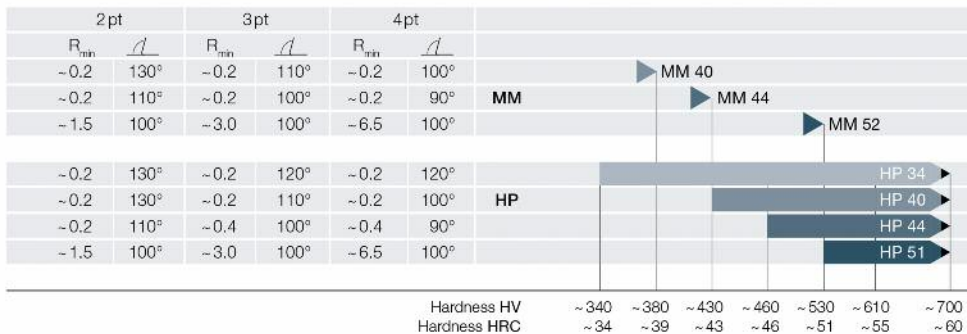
| 2 pt | | 3 pt | | 4 pt | | |
|---|---|---|---|---|---|---|
| $R_{min}$ | | $R_{min}$ | | $R_{min}$ | | |
| ~0.2 | 130° | ~0.2 | 110° | ~0.2 | 100° | MM 40 |
| ~0.2 | 110° | ~0.2 | 100° | ~0.2 | 90° | MM / MM 44 |
| ~1.5 | 100° | ~3.0 | 100° | ~6.5 | 100° | MM 52 |
| ~0.2 | 130° | ~0.2 | 120° | ~0.2 | 120° | HP 34 |
| ~0.2 | 130° | ~0.2 | 110° | ~0.2 | 100° | HP / HP 40 |
| ~0.2 | 110° | ~0.4 | 100° | ~0.4 | 90° | HP 44 |
| ~1.5 | 100° | ~3.0 | 100° | ~6.5 | 100° | HP 51 |

Hardness HV ~340 ~380 ~430 ~460 ~530 ~610 ~700
Hardness HRC ~34 ~39 ~43 ~46 ~51 ~55 ~60